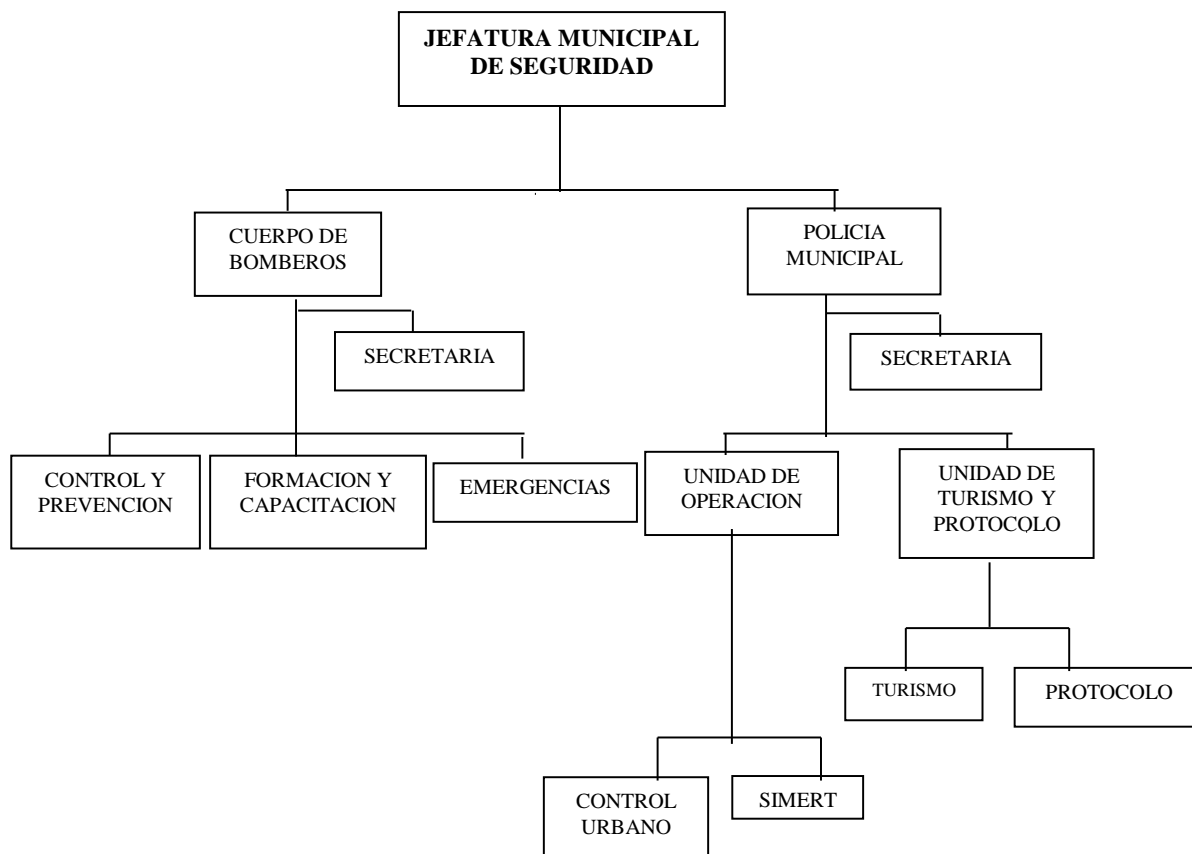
JEFATURA MUNICIPAL DE SEGURIDAD

CUERPO DE BOMBEROS

POLICIA MUNICIPAL

SECRETARIA

SECRETARIA

CONTROL Y PREVENCION

FORMACION Y CAPACITACION

EMERGENCIAS

UNIDAD DE OPERACION

UNIDAD DE TURISMO Y PROTOCOLO

TURISMO

PROTOCOLO

CONTROL URBANO

SIMERT